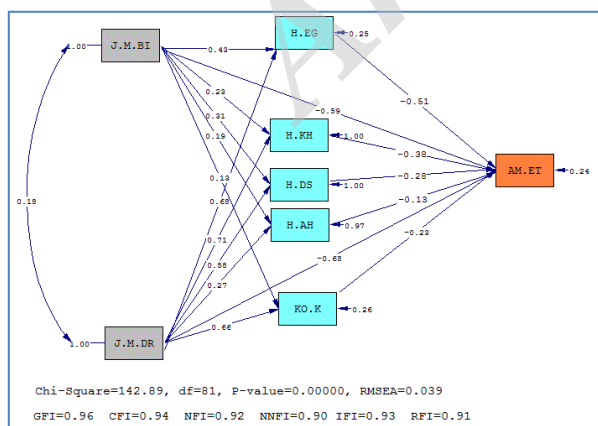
1.00 J.M.BI
0.43
H.EG 0.25
0.23
0.31
0.19
0.13
-0.59
-0.51
H.KH 1.00
-0.38
H.DS 1.00
-0.28
AM.ET 0.24
0.18
0.68
0.71
0.58
0.27
H.AH 0.97
-0.13
-0.23
-0.68
KO.K 0.26
0.66
1.00 J.M.DR

Chi-Square=142.89, df=81, P-value=0.00000, RMSEA=0.039

GFI=0.96 CFI=0.94 NFI=0.92 NNFI=0.90 IFI=0.93 RFI=0.91